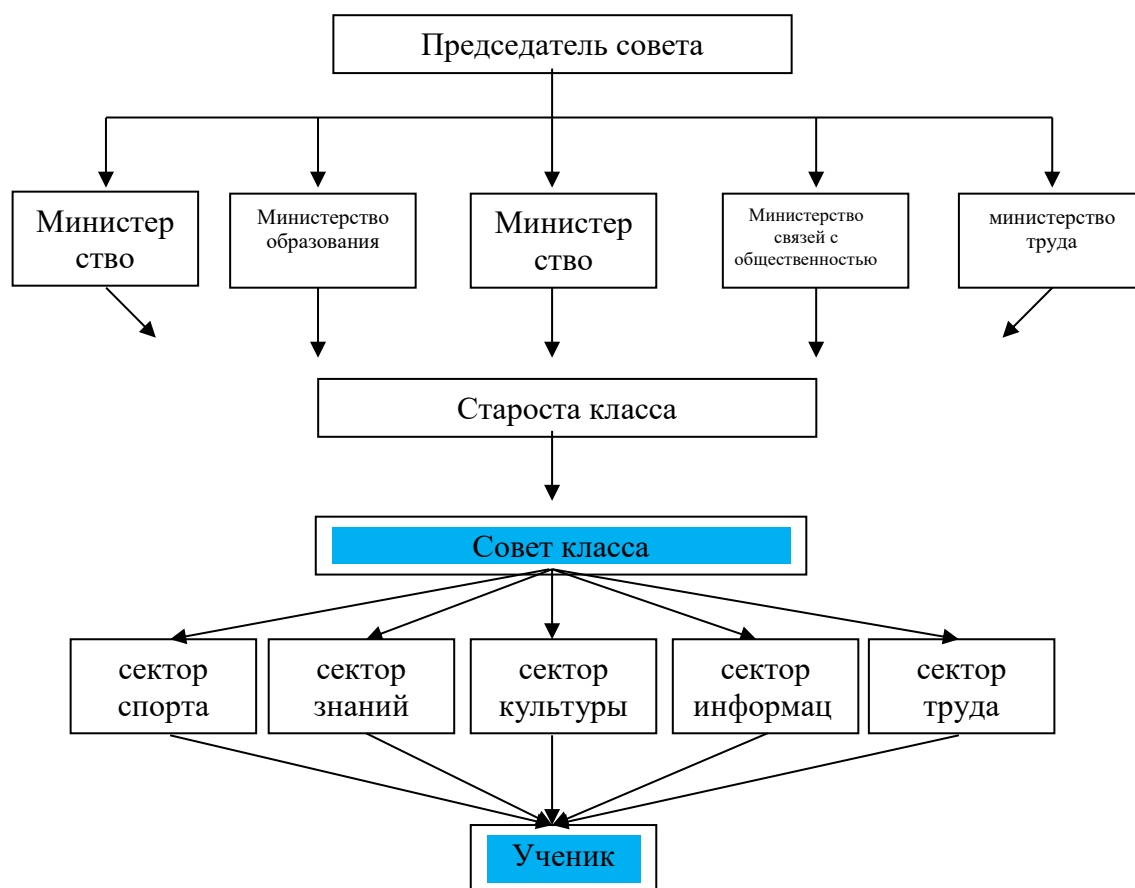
Председатель совета

Министер ство

Министерство образования

Министер ство

Министерство связей с общественностью

министерство труда

Староста класса

Совет класса

сектор спорта

сектор знаний

сектор культуры

сектор информац

сектор труда

Ученик